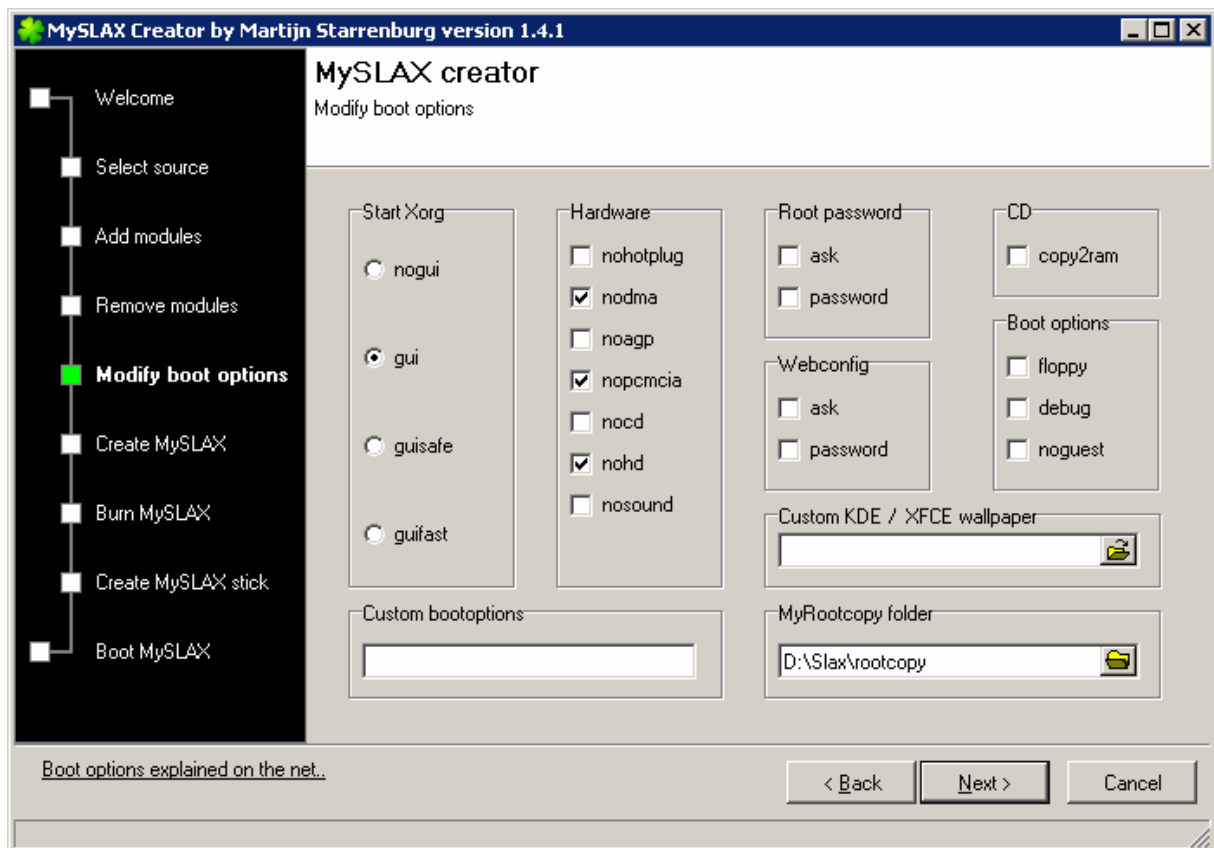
MySLAX Creator by Martijn Starrenburg version 1.4.1

Welcome
Select source
Add modules
Remove modules
Modify boot options
Create MySLAX
Burn MySLAX
Create MySLAX stick
Boot MySLAX

MySLAX creator
Modify boot options

Start Xorg
nogui
gui
guisafe
guifast

Hardware
nohotplug
nodma
noagp
nopcmcia
nocd
nohd
nosound

Root password
ask
password

Webconfig
ask
password

CD
copy2ram

Boot options
floppy
debug
noguest

Custom KDE / XFCE wallpaper

Custom bootoptions

MyRootcopy folder
D:\Slax\rootcopy

Boot options explained on the net..

< Back
Next >
Cancel